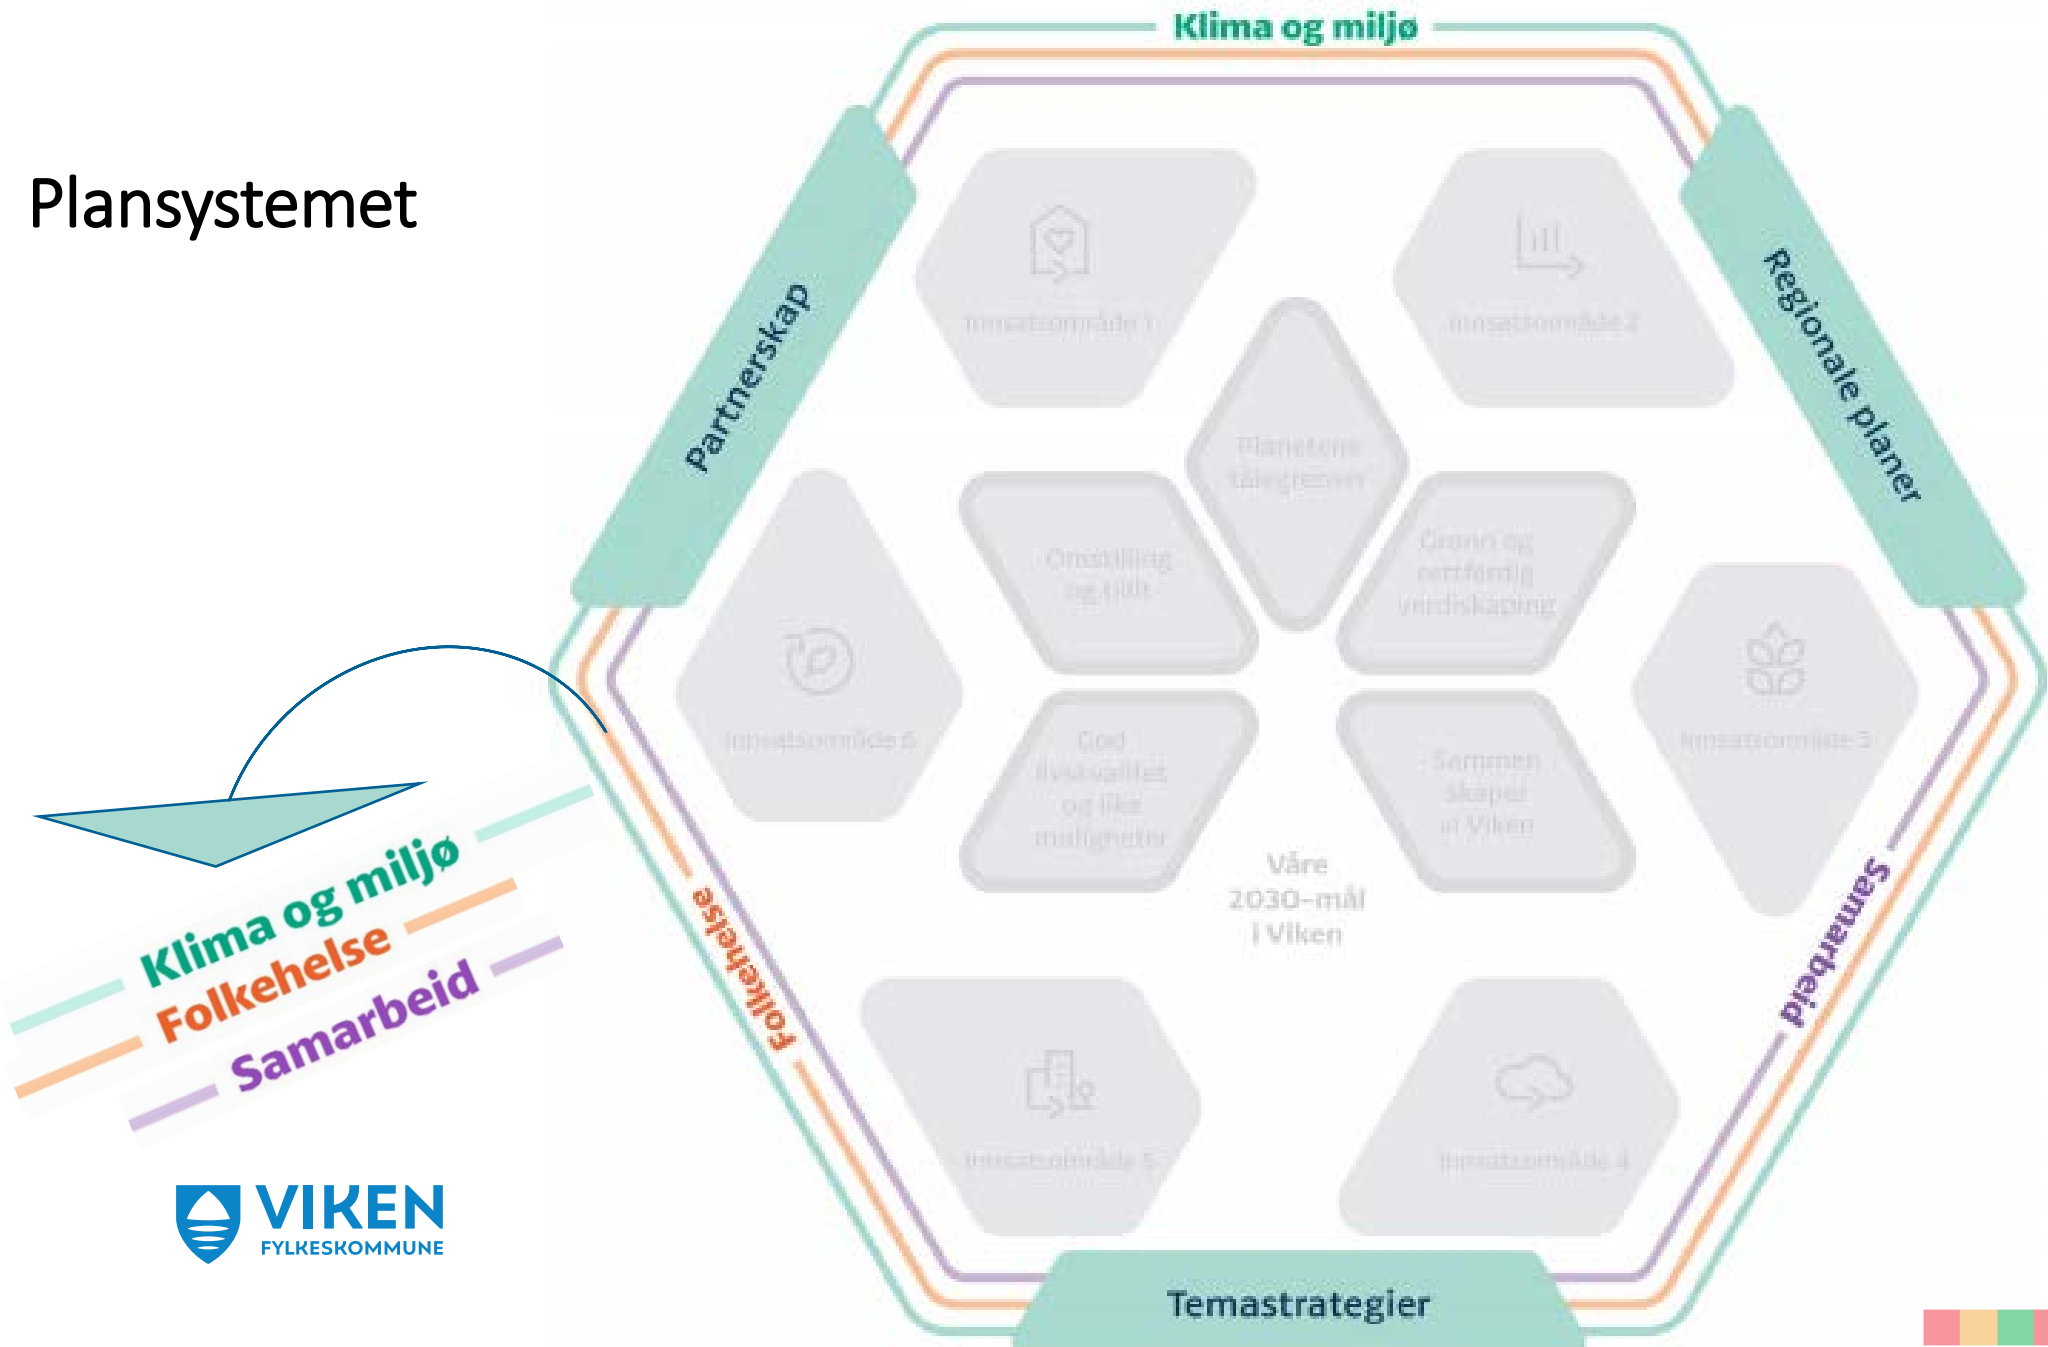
Plansystemet

Klima og miljø

Partnerskap

Regionale planer

Innsatsområde 1

Innsatsområde 2

Planetens tålegrenser

Omstilling og tillit

Grønn og rettferdig verdiskaping

Innsatsområde 6

Innsatsområde 3

God livskvalitet og like muligheter

Sammen skaper vi Viken

Våre 2030-mål i Viken

Folkehelse

Samarbeid

Innsatsområde 5

Innsatsområde 4

Temastrategier

Klima og miljø
Folkehelse
Samarbeid

VIKEN
FYLKESKOMMUNE